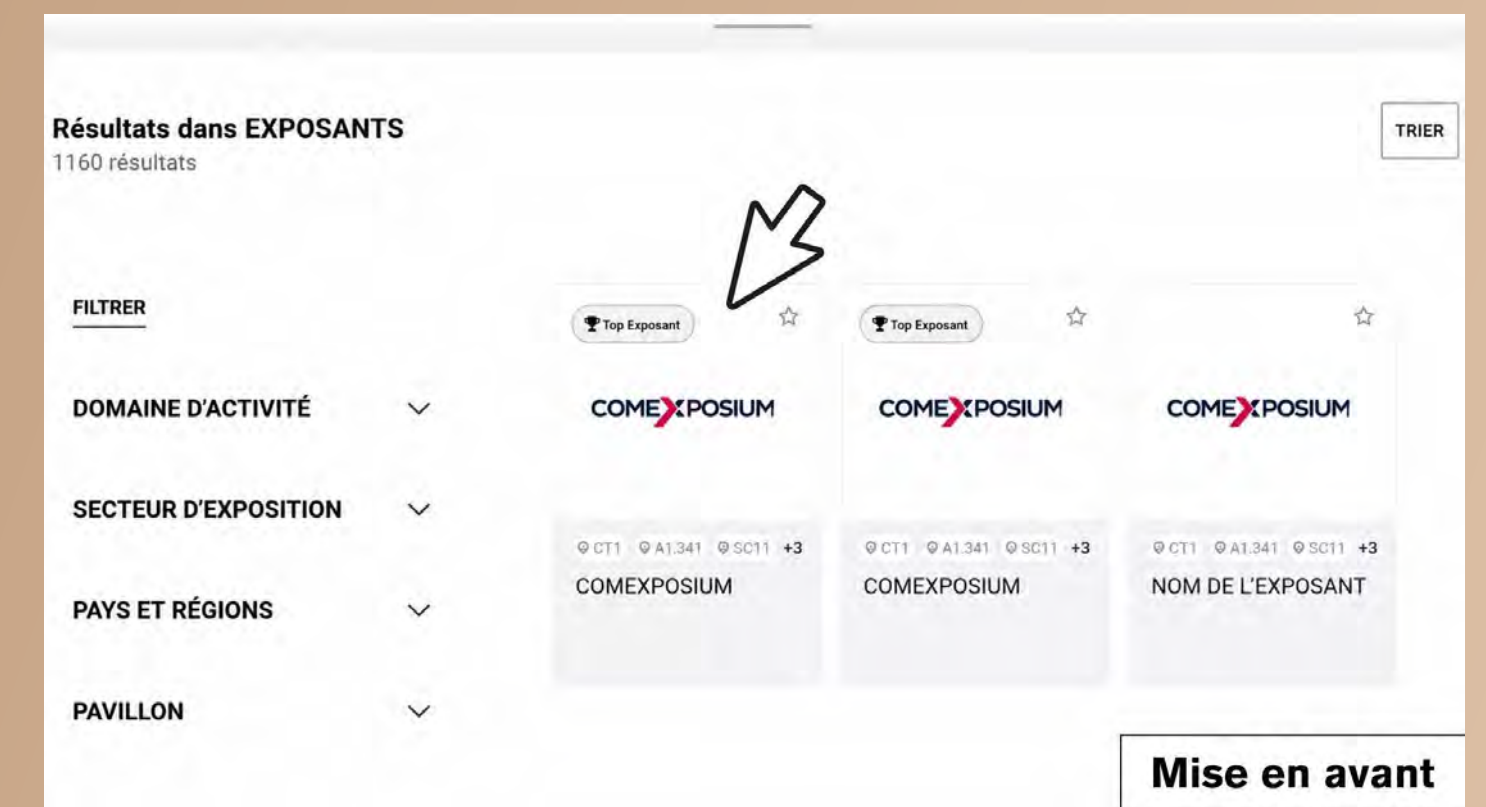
Résultats dans EXPOSANTS
1160 résultats

TRIER

FILTRER

DOMAINE D'ACTIVITÉ

SECTEUR D'EXPOSITION

PAYS ET RÉGIONS

PAVILLON

Top Exposant

COMEXPOSIUM

CT1 A1.341 SC11 +3
COMEXPOSIUM

Top Exposant

COMEXPOSIUM

CT1 A1.341 SC11 +3
COMEXPOSIUM

COMEXPOSIUM

CT1 A1.341 SC11 +3
NOM DE L'EXPOSANT

Mise en avant